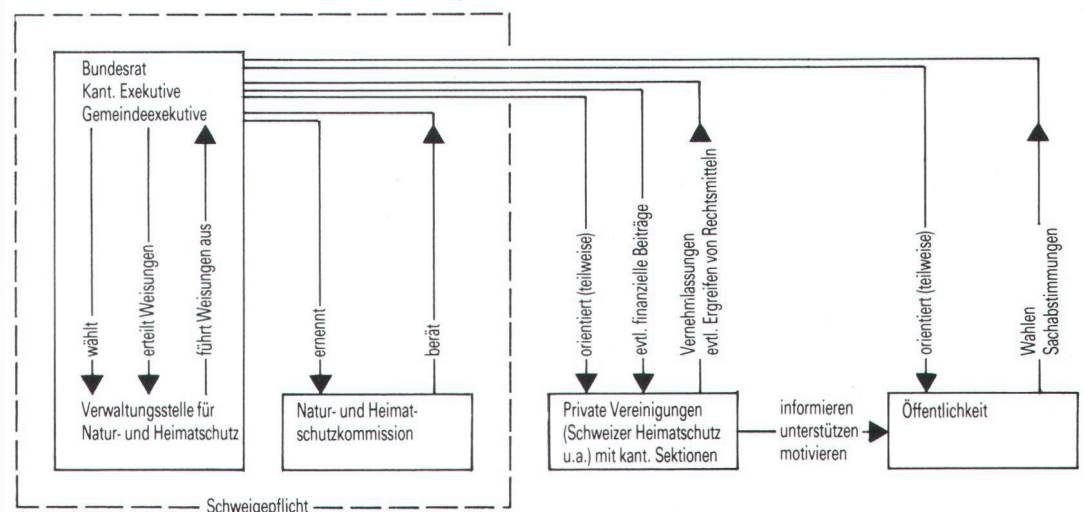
Bundesrat
Kant. Exekutive
Gemeindeexekutive

wählt

erteilt Weisungen

führt Weisungen aus

ernennt

berät

orientiert (teilweise)

evtl. finanzielle Beiträge

Vernehmlassungen
evtl. Ergreifen von Rechtsmitteln

orientiert (teilweise)

Wahlen
Sachabstimmungen

Verwaltungsstelle für Natur- und Heimatschutz

Natur- und Heimatschutzkommission

Private Vereinigungen (Schweizer Heimatschutz u.a.) mit kant. Sektionen

informieren
unterstützen
motivieren

Öffentlichkeit

Schweigepflicht